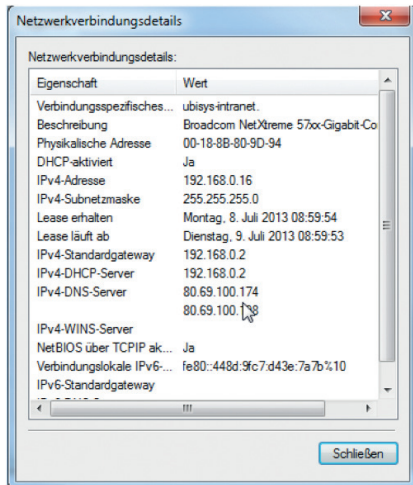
Netzwerkverbindungsdetails

Netzwerkverbindungsdetails:

| Eigenschaft | Wert |
|---|---|
| Verbindungsspezifisches... | ubisys-intranet. |
| Beschreibung | Broadcom NetXtreme 57xx-Gigabit-Co |
| Physikalische Adresse | 00-18-8B-80-9D-94 |
| DHCP-aktiviert | Ja |
| IPv4-Adresse | 192.168.0.16 |
| IPv4-Subnetzmaske | 255.255.255.0 |
| Lease erhalten | Montag, 8. Juli 2013 08:59:54 |
| Lease läuft ab | Dienstag, 9. Juli 2013 08:59:53 |
| IPv4-Standardgateway | 192.168.0.2 |
| IPv4-DHCP-Server | 192.168.0.2 |
| IPv4-DNS-Server | 80.69.100.174 |
| | 80.69.100.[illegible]8 |
| IPv4-WINS-Server | |
| NetBIOS über TCPIP ak... | Ja |
| Verbindungslokale IPv6-... | fe80::448d:9fc7:d43e:7a7b%10 |
| IPv6-Standardgateway | |

Schließen